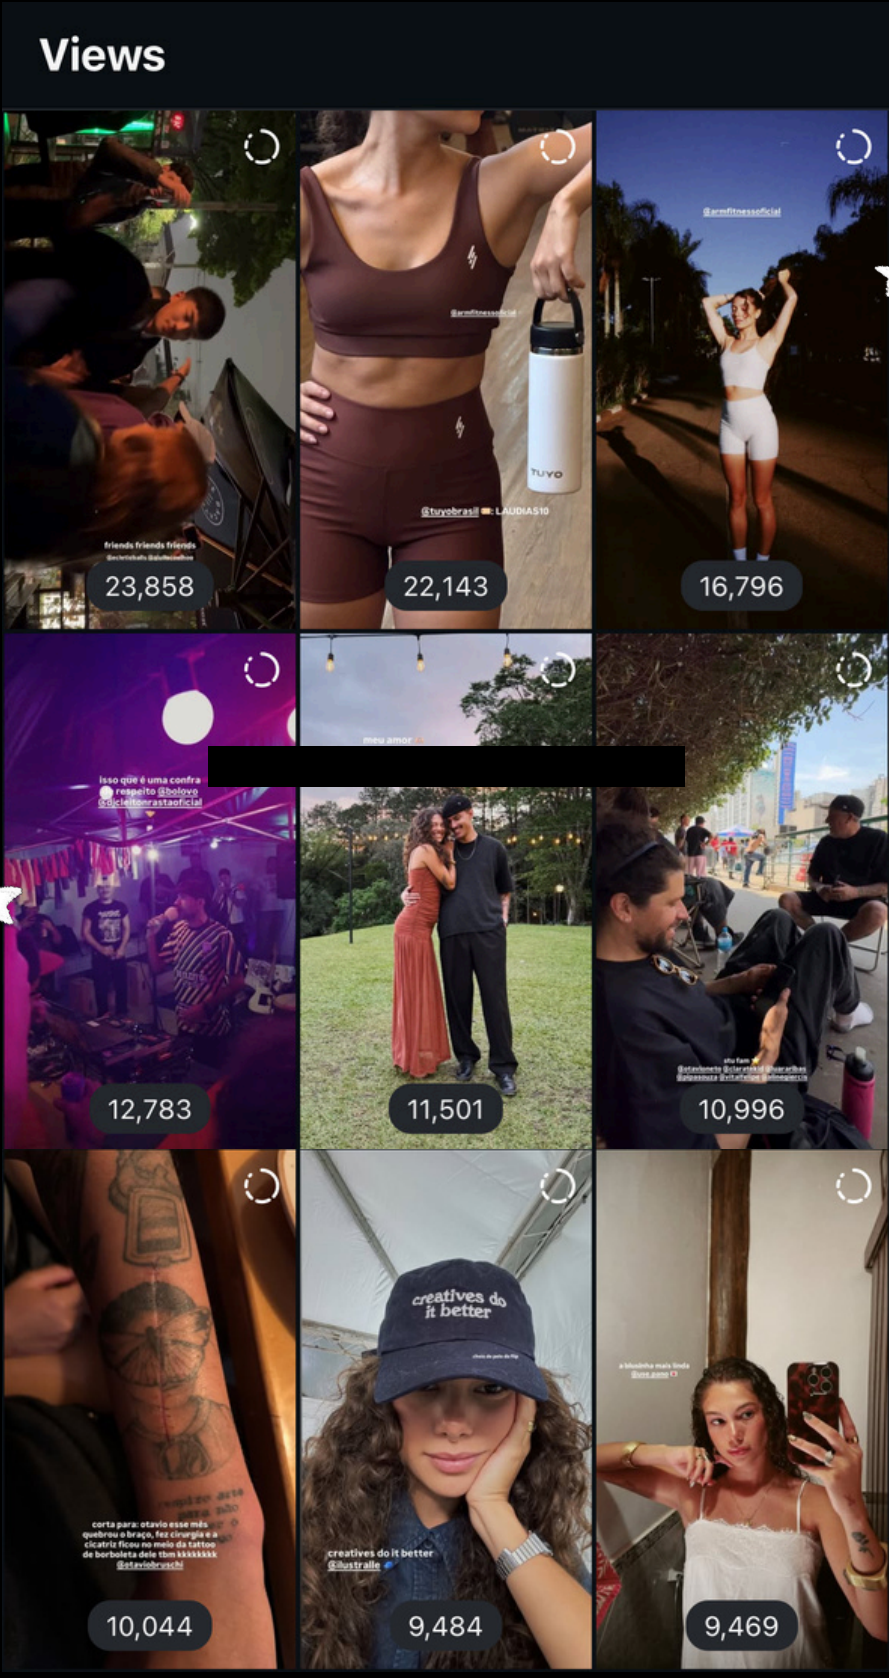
Views

friends friends friends
@ochristiano @guilhcoelho
23,858

@armfitnessoficial
TUYO
@tuyobrasil 🇧🇷: LAUDIAS10
22,143

@armfitnessoficial
16,796

isso que é uma confra
respeito @bolove
@djcleitonrastaoficial
12,783

meu amor
11,501

stu fam
@otavioneto @claratekid @juararibas
@pipasouza @vitorfelipe @alinegierts
10,996

corta para: otavio esse mês quebrou o braço, fez cirurgia e a cicatriz ficou no meio da tattoo de borboleta dele tbm kkkkkkkk
@otaviobruschi
10,044

creatives do it better
creatives do it better
@ilustralle
9,484

a blusinha mais linda
@uoo.page
9,469